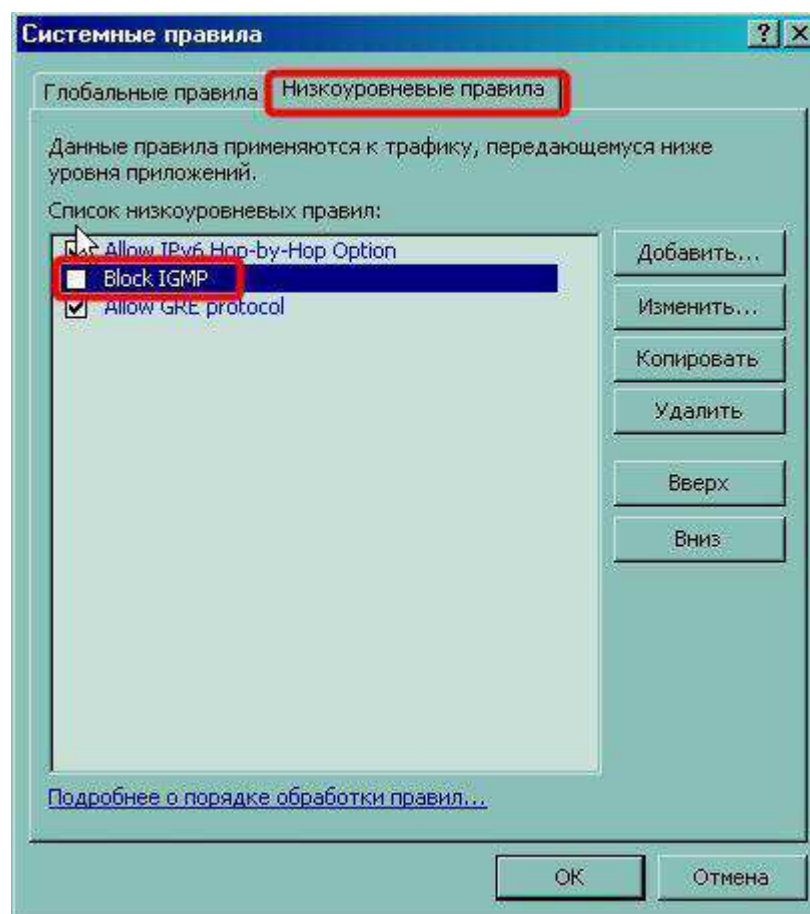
Системные правила

? X

Глобальные правила

Низкоуровневые правила

Данные правила применяются к трафику, передающемуся ниже уровня приложений.

Список низкоуровневых правил:

Allow IPv6 Hop-by-Hop Option

Block IGMP

Allow GRE protocol

Добавить...

Изменить...

Копировать

Удалить

Вверх

Вниз

Подробнее о порядке обработки правил...

OK

Отмена